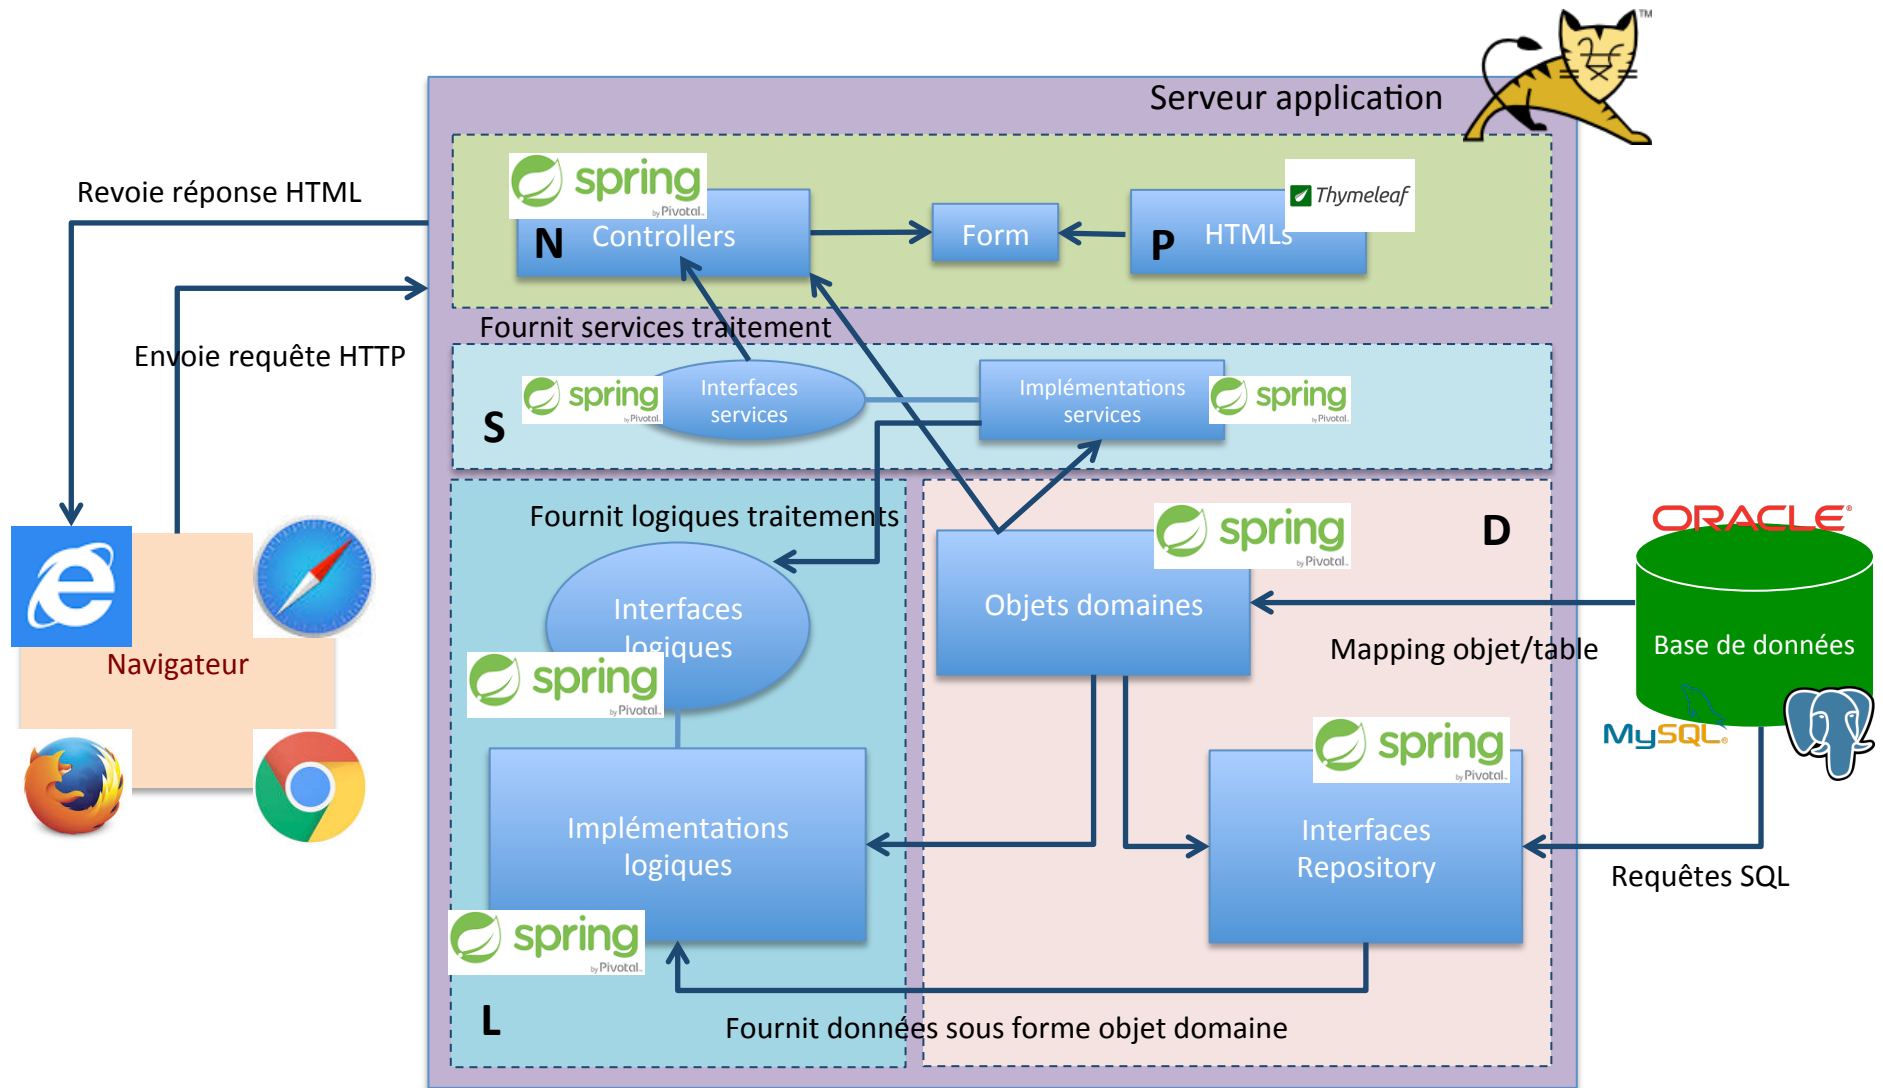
TM

Serveur application

Revoie réponse HTML

spring by Pivotal

N Controllers

Form

Thymeleaf

P HTMLs

Envoie requête HTTP

Fournit services traitement

spring by Pivotal

Interfaces services

Implémentations services

spring by Pivotal

S

Fournit logiques traitements

spring by Pivotal

D

ORACLE

Interfaces logiques

Objets domaines

Base de données

Mapping objet/table

spring by Pivotal

Navigateur

MySQL

spring by Pivotal

Implémentations logiques

Interfaces Repository

Requêtes SQL

spring by Pivotal

L

Fournit données sous forme objet domaine